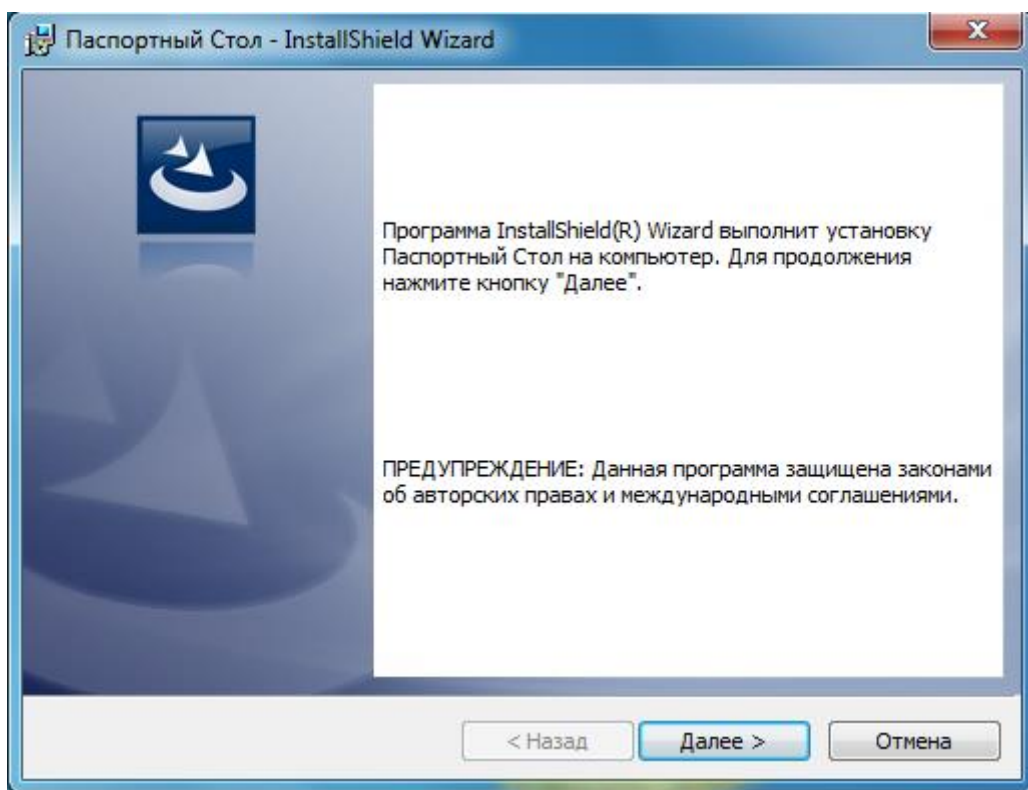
Паспортный Стол - InstallShield Wizard

Программа InstallShield(R) Wizard выполнит установку Паспортный Стол на компьютер. Для продолжения нажмите кнопку "Далее".

ПРЕДУПРЕЖДЕНИЕ: Данная программа защищена законами об авторских правах и международными соглашениями.

< Назад

Далее >

Отмена